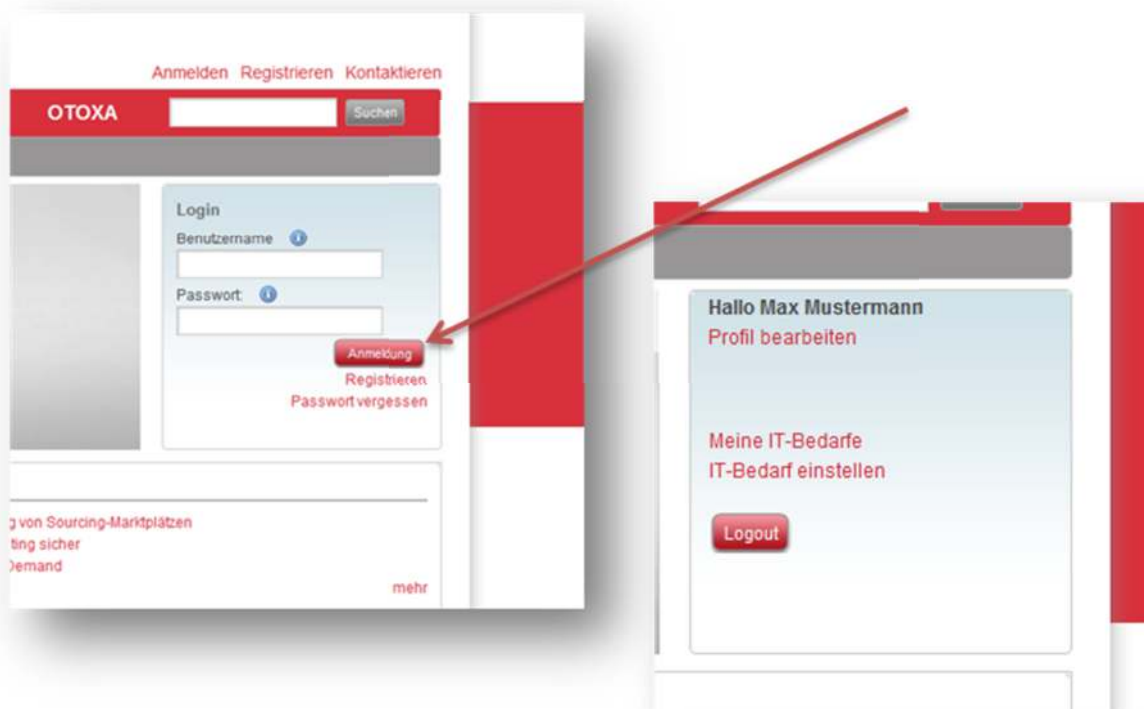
Anmelden Registrieren Kontaktieren

OTOXA

Suchen

Login

Benutzername

Passwort

Anmeldung

Registrieren

Passwort vergessen

g von Sourcing-Marktplätzen

ting sicher

Demand

mehr

Hallo Max Mustermann

Profil bearbeiten

Meine IT-Bedarfe

IT-Bedarf einstellen

Logout